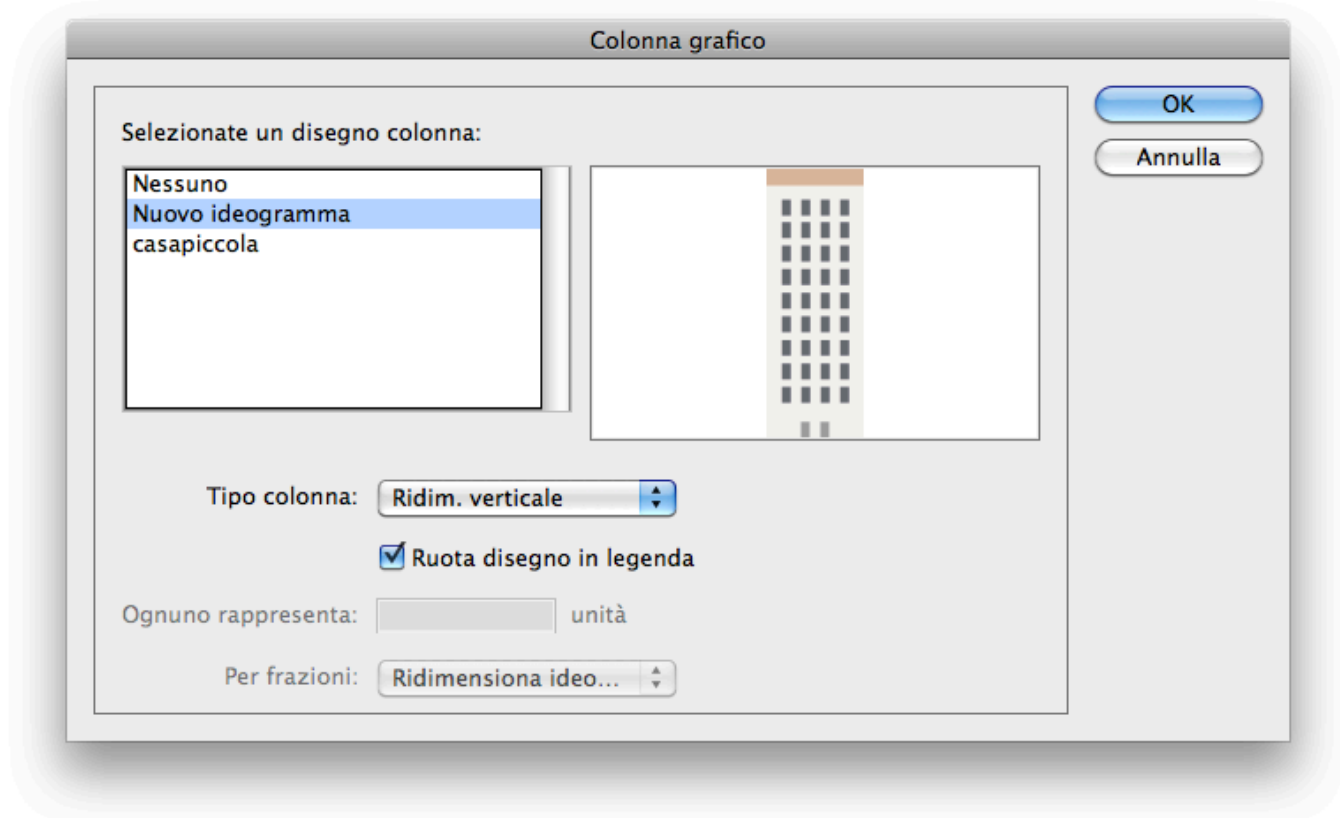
Colonna grafico

Selezionate un disegno colonna:

Nessuno
Nuovo ideogramma
casapiccola

OK
Annulla

Tipo colonna: Ridim. verticale

Ruota disegno in legenda

Ognuno rappresenta: unità

Per frazioni: Ridimensiona ideo...